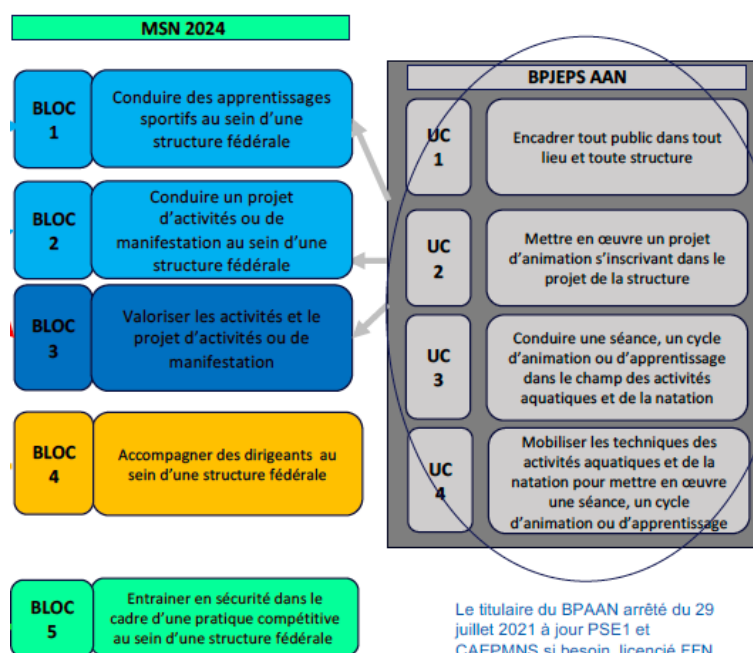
MSN 2024

BLOC 1
Conduire des apprentissages sportifs au sein d'une structure fédérale

BLOC 2
Conduire un projet d'activités ou de manifestation au sein d'une structure fédérale

BLOC 3
Valoriser les activités et le projet d'activités ou de manifestation

BLOC 4
Accompagner des dirigeants au sein d'une structure fédérale

BLOC 5
Entrainer en sécurité dans le cadre d'une pratique compétitive au sein d'une structure fédérale

BPJEPS AAN

UC 1
Encadrer tout public dans tout lieu et toute structure

UC 2
Mettre en œuvre un projet d'animation s'inscrivant dans le projet de la structure

UC 3
Conduire une séance, un cycle d'animation ou d'apprentissage dans le champ des activités aquatiques et de la natation

UC 4
Mobiliser les techniques des activités aquatiques et de la natation pour mettre en œuvre une séance, un cycle d'animation ou d'apprentissage

Le titulaire du BPAAN arrêté du 29 juillet 2021 à jour PSE1 et CAEPMNS si besoin, licencié FFN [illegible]